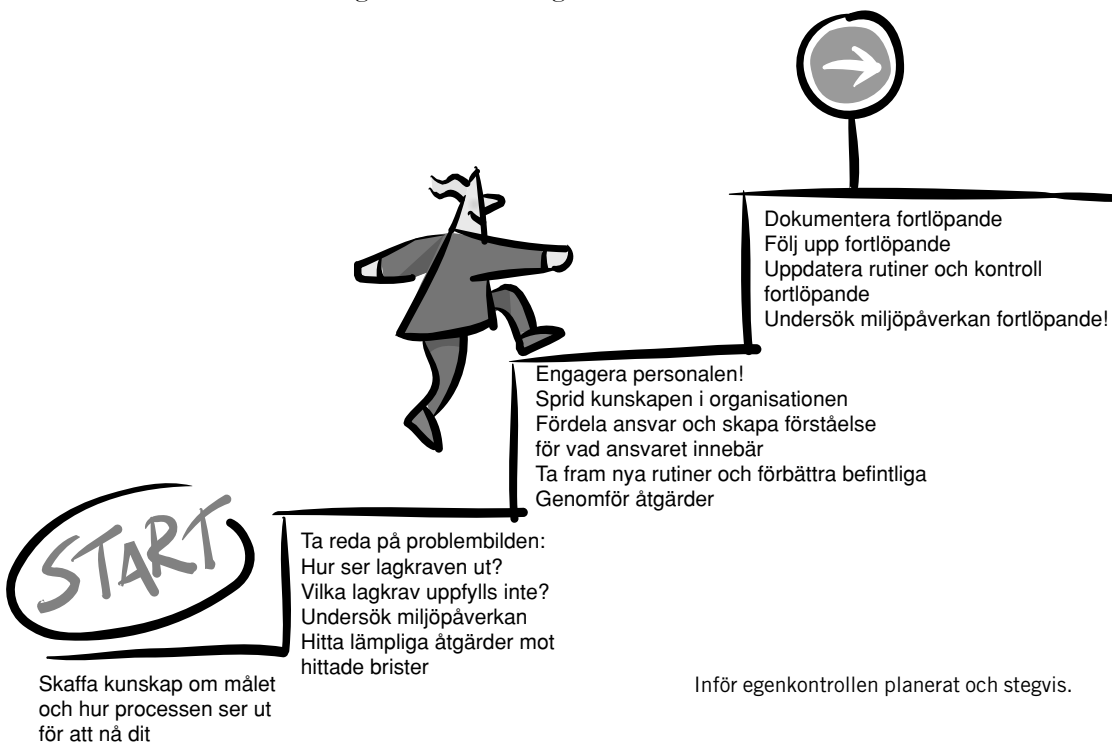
Dokumentera fortlöpande
Följ upp fortlöpande
Uppdatera rutiner och kontroll fortlöpande
Undersök miljöpåverkan fortlöpande!

Engagera personalen!
Sprid kunskapen i organisationen
Fördela ansvar och skapa förståelse för vad ansvaret innebär
Ta fram nya rutiner och förbättra befintliga
Genomför åtgärder

START

Ta reda på problembilden:
Hur ser lagkraven ut?
Vilka lagkrav uppfylls inte?
Undersök miljöpåverkan
Hitta lämpliga åtgärder mot hittade brister

Skaffa kunskap om målet och hur processen ser ut för att nå dit

Inför egenkontrollen planerat och stegvis.